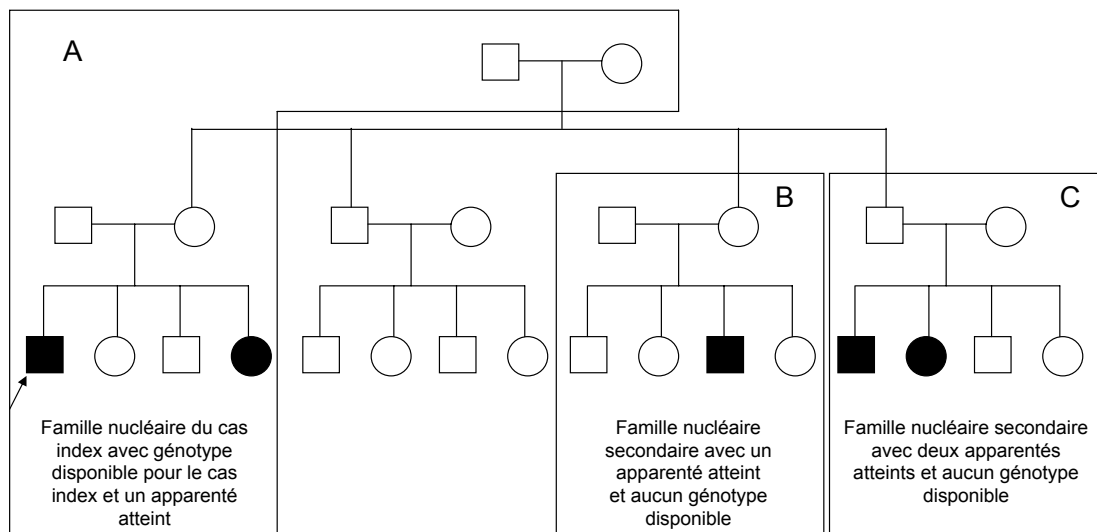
A

B

C

Famille nucléaire du cas index avec génotype disponible pour le cas index et un apparenté atteint

Famille nucléaire secondaire avec un apparenté atteint et aucun génotype disponible

Famille nucléaire secondaire avec deux apparentés atteints et aucun génotype disponible